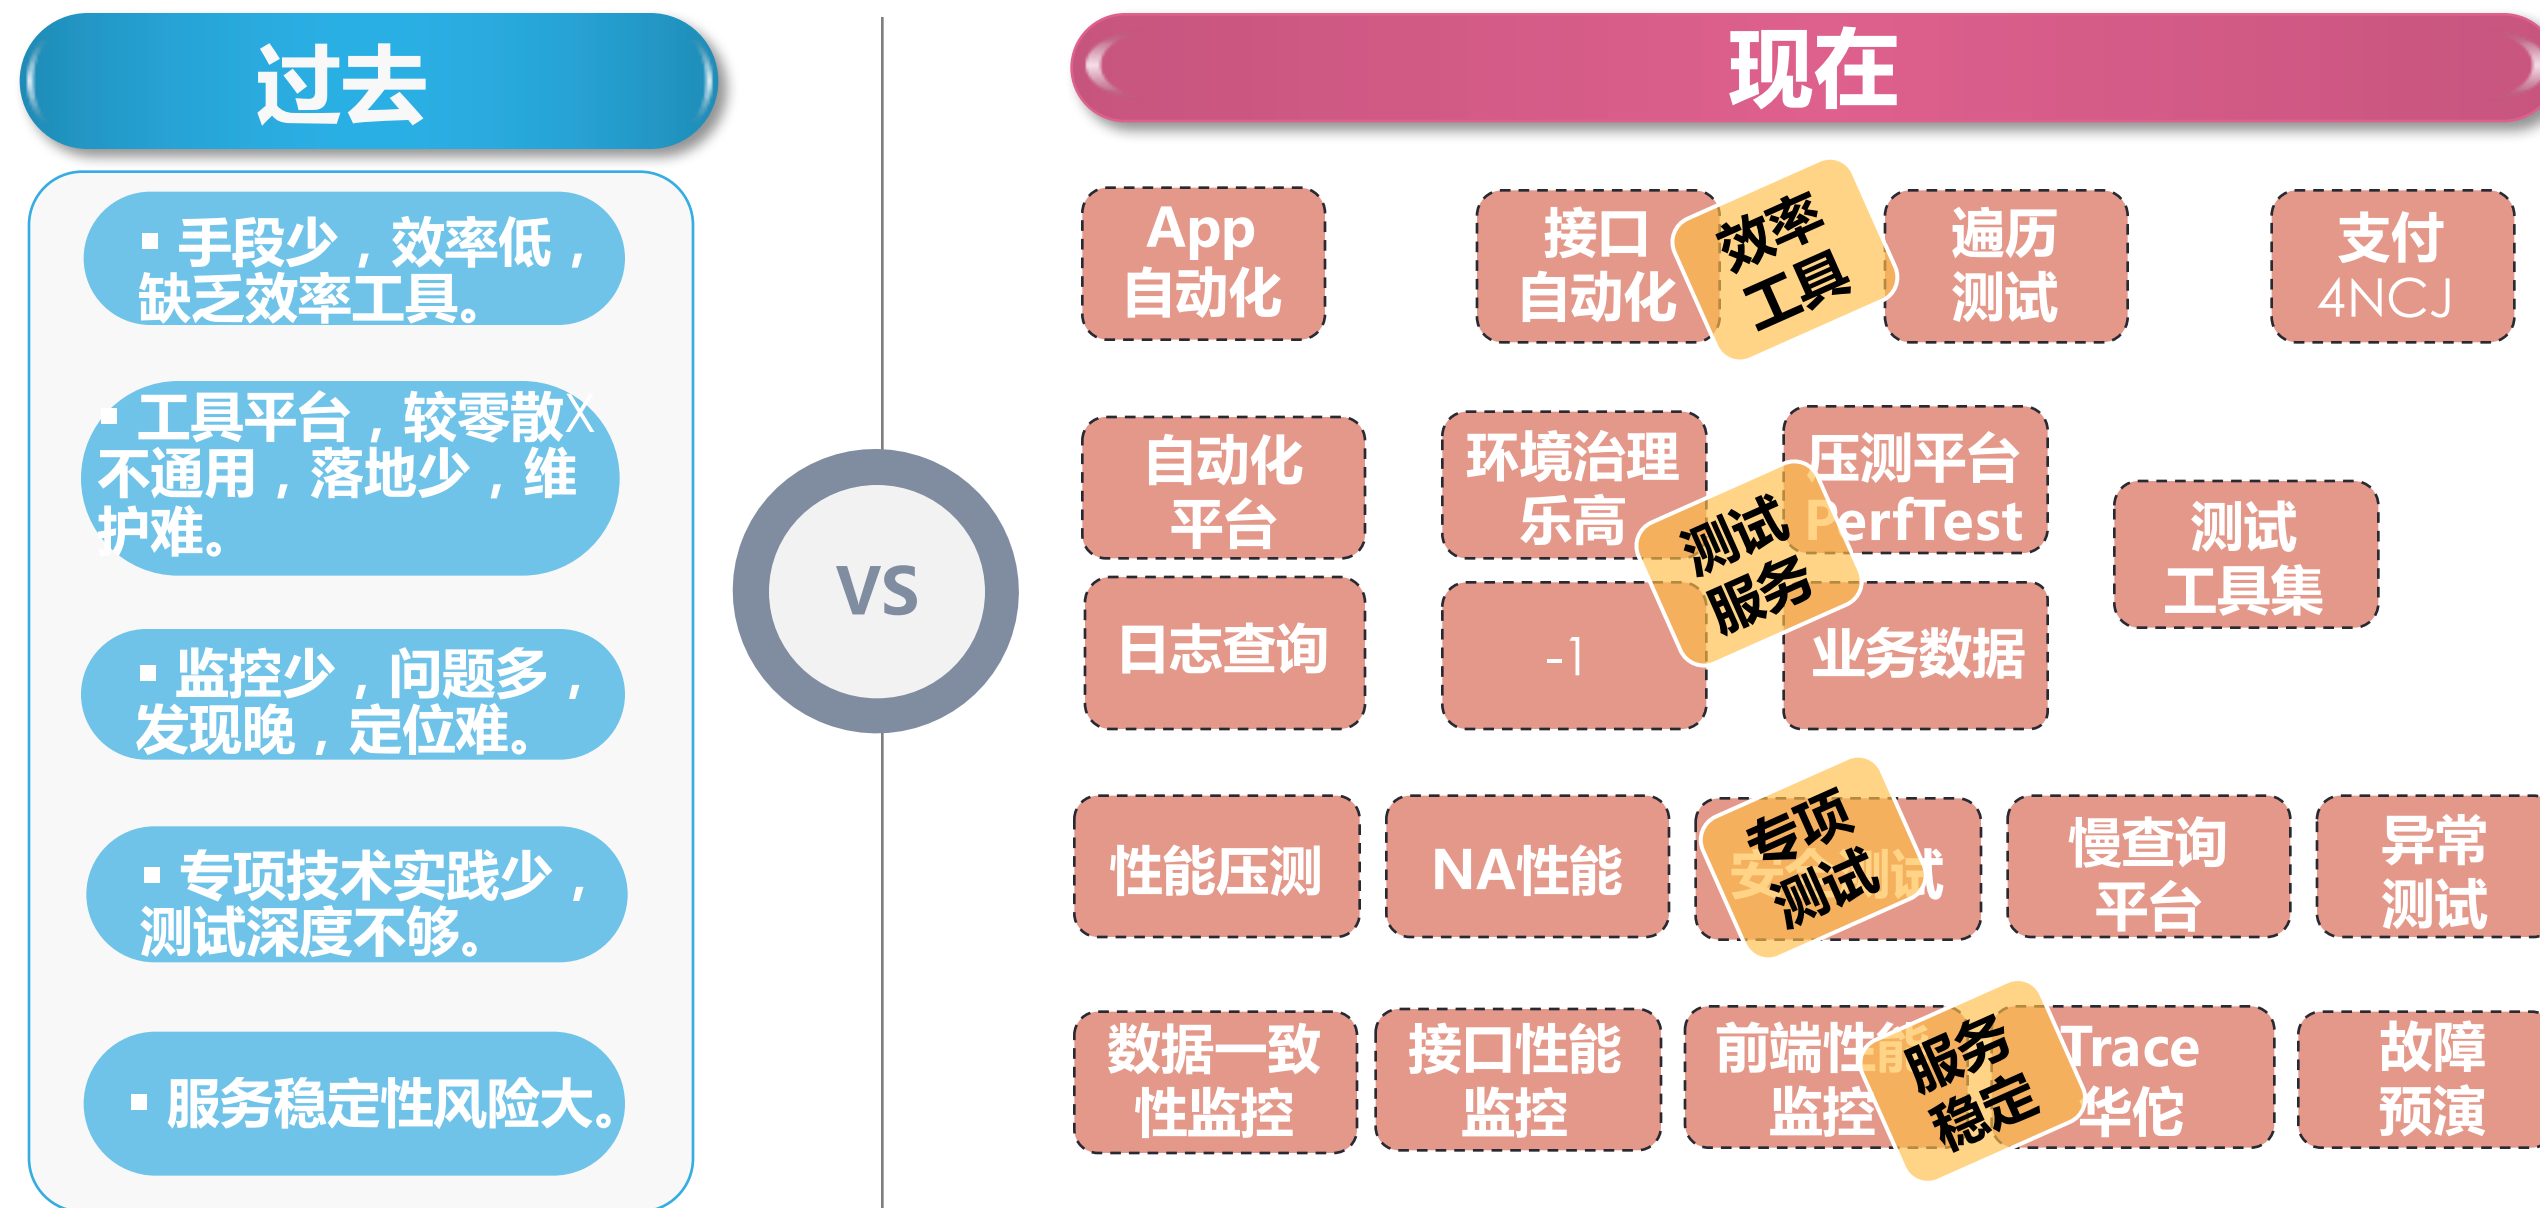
过去

▪ 手段少，效率低，缺乏效率工具。

▪ 工具平台，较零散X不通用，落地少，维护难。

▪ 监控少，问题多，发现晚，定位难。

▪ 专项技术实践少，测试深度不够。

▪ 服务稳定性风险大。

VS

现在

App自动化

接口自动化

效率工具

遍历测试

支付4NCJ

自动化平台

环境治理乐高

压测平台PerfTest

测试服务

测试工具集

日志查询

-1

业务数据

性能压测

NA性能

专项测试

安全测试

慢查询平台

异常测试

数据一致性监控

接口性能监控

前端性能监控

服务稳定

Trace华佗

故障预演